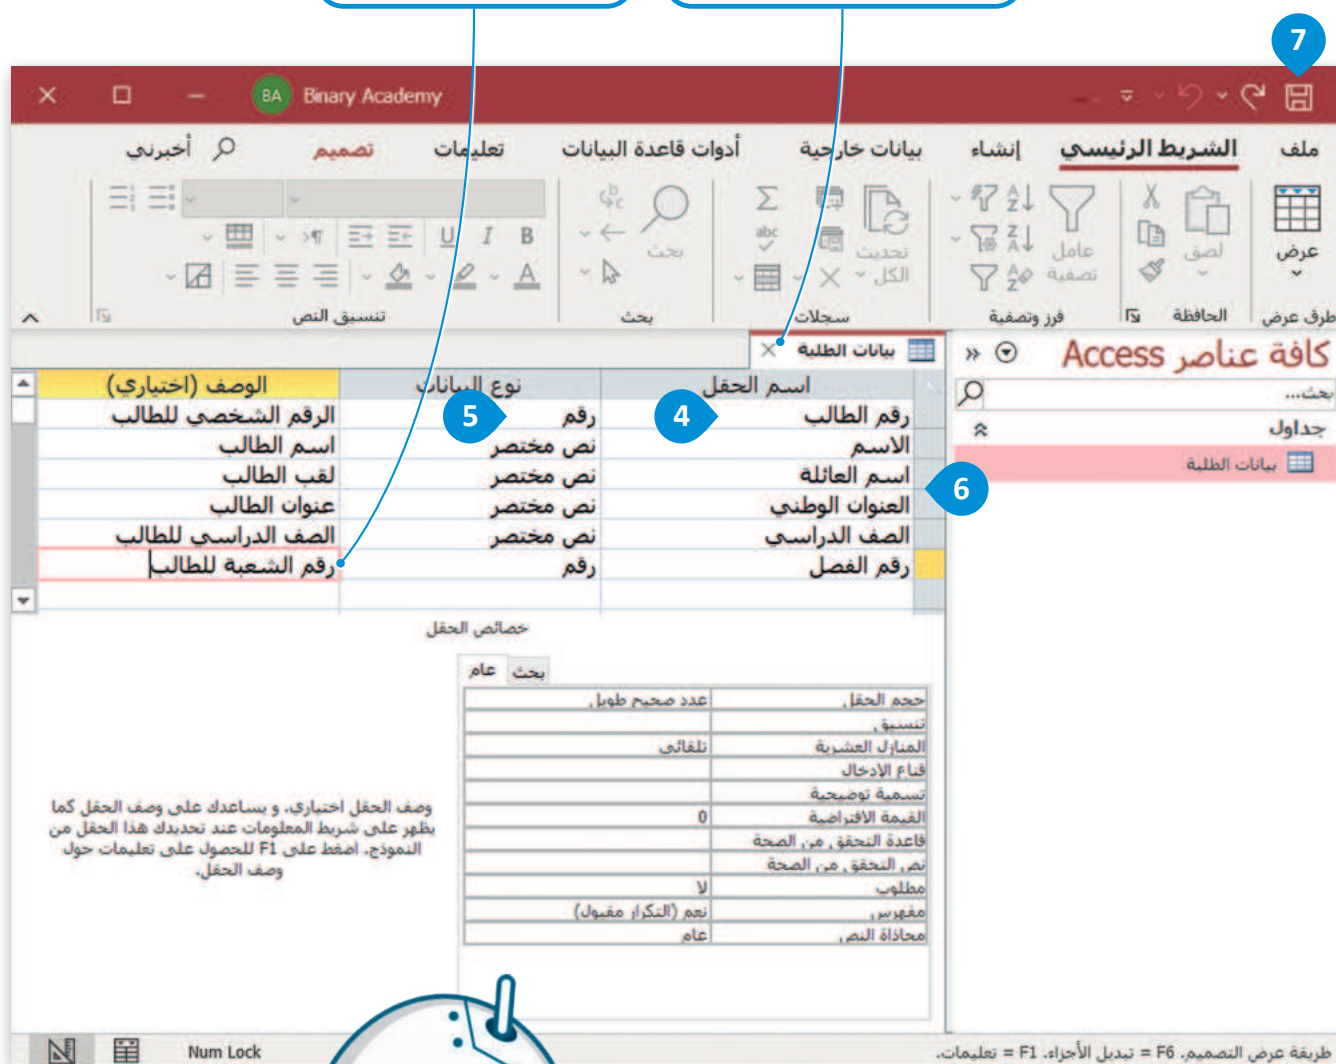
7

Binary Academy BA

ملف الشريط الرئيسي إنشاء بيانات خارجية أدوات قاعدة البيانات تعليمات تصميم أخبرني

عرض
طرق عرض
لصق
الحافظة
عامل تصفية
فرز وتصفية
تحديث الكل
سجلات
بحث
بحث
تنسيق النص

كافة عناصر Access
بحث...
جداول
بيانات الطلبة

بيانات الطلبة

| اسم الحقل | نوع البيانات | الوصف (اختياري) |
|---|---|---|
| رقم الطالب | رقم | الرقم الشخصي للطالب |
| الاسم | نص مختصر | اسم الطالب |
| اسم العائلة | نص مختصر | لقب الطالب |
| العنوان الوطني | نص مختصر | عنوان الطالب |
| الصف الدراسي | نص مختصر | الصف الدراسي للطالب |
| رقم الفصل | رقم | رقم الشعبة للطالب |

4 5 6

خصائص الحقل

عام بحث

| حجم الحقل | عدد صحيح طويل |
|---|---|
| تنسيق | |
| المنازل العشرية | تلقائي |
| قناع الإدخال | |
| تسمية توضيحية | |
| القيمة الافتراضية | 0 |
| قاعدة التحقق من الصحة | |
| نص التحقق من الصحة | |
| مطلوب | لا |
| مفهرس | نعم (التكرار مقبول) |
| محاذاة النص | عام |

وصف الحقل اختياري، و يساعدك على وصف الحقل كما يظهر على شريط المعلومات عند تحديدك هذا الحقل من النموذج. اضغط على F1 للحصول على تعليمات حول وصف الحقل.

طريقة عرض التصميم. F6 = تبديل الأجزاء. F1 = تعليمات.

Num Lock